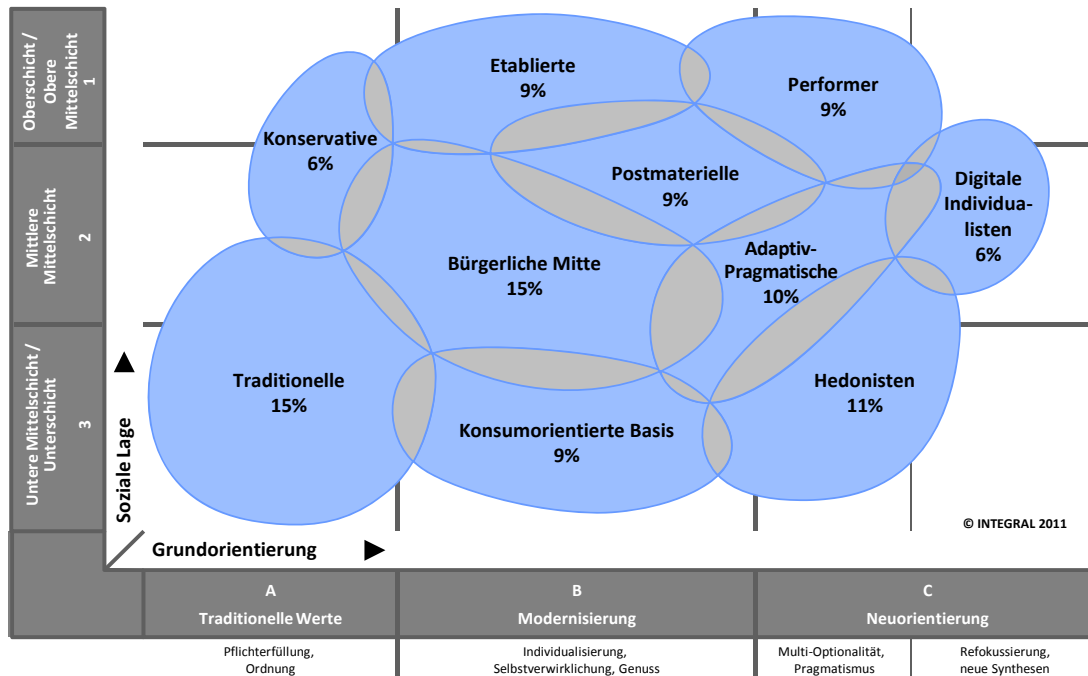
Oberschicht / Obere Mittelschicht
1

Mittlere Mittelschicht
2

Untere Mittelschicht / Unterschicht
3

Etablierte
9%

Performer
9%

Konservative
6%

Postmaterielle
9%

Digitale Individualisten
6%

Adaptiv-Pragmatische
10%

Bürgerliche Mitte
15%

Traditionelle
15%

Hedonisten
11%

Konsumorientierte Basis
9%

Soziale Lage

© INTEGRAL 2011

Grundorientierung

A
Traditionelle Werte

B
Modernisierung

C
Neuorientierung

Pflichterfüllung, Ordnung

Individualisierung, Selbstverwirklichung, Genuss

Multi-Optionalität, Pragmatismus

Refokussierung, neue Synthesen